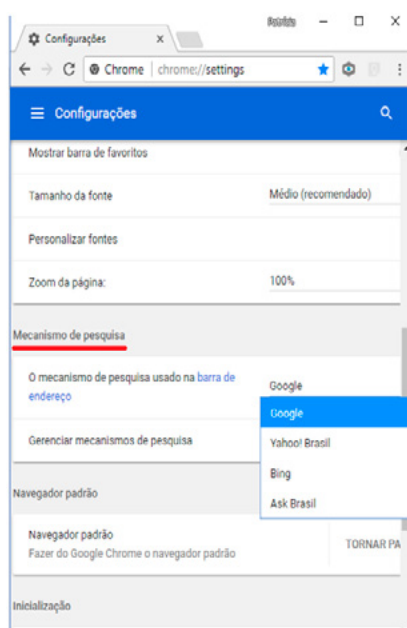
Configurações ×

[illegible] – □ ×

← → C Chrome | chrome://settings

☰ Configurações

Mostrar barra de favoritos

Tamanho da fonte
Médio (recomendado)

Personalizar fontes

Zoom da página:
100%

Mecanismo de pesquisa

O mecanismo de pesquisa usado na barra de endereço
Google

Google
Yahoo! Brasil
Bing
Ask Brasil

Gerenciar mecanismos de pesquisa

Navegador padrão

Navegador padrão
Fazer do Google Chrome o navegador padrão
TORNAR PA

Inicialização